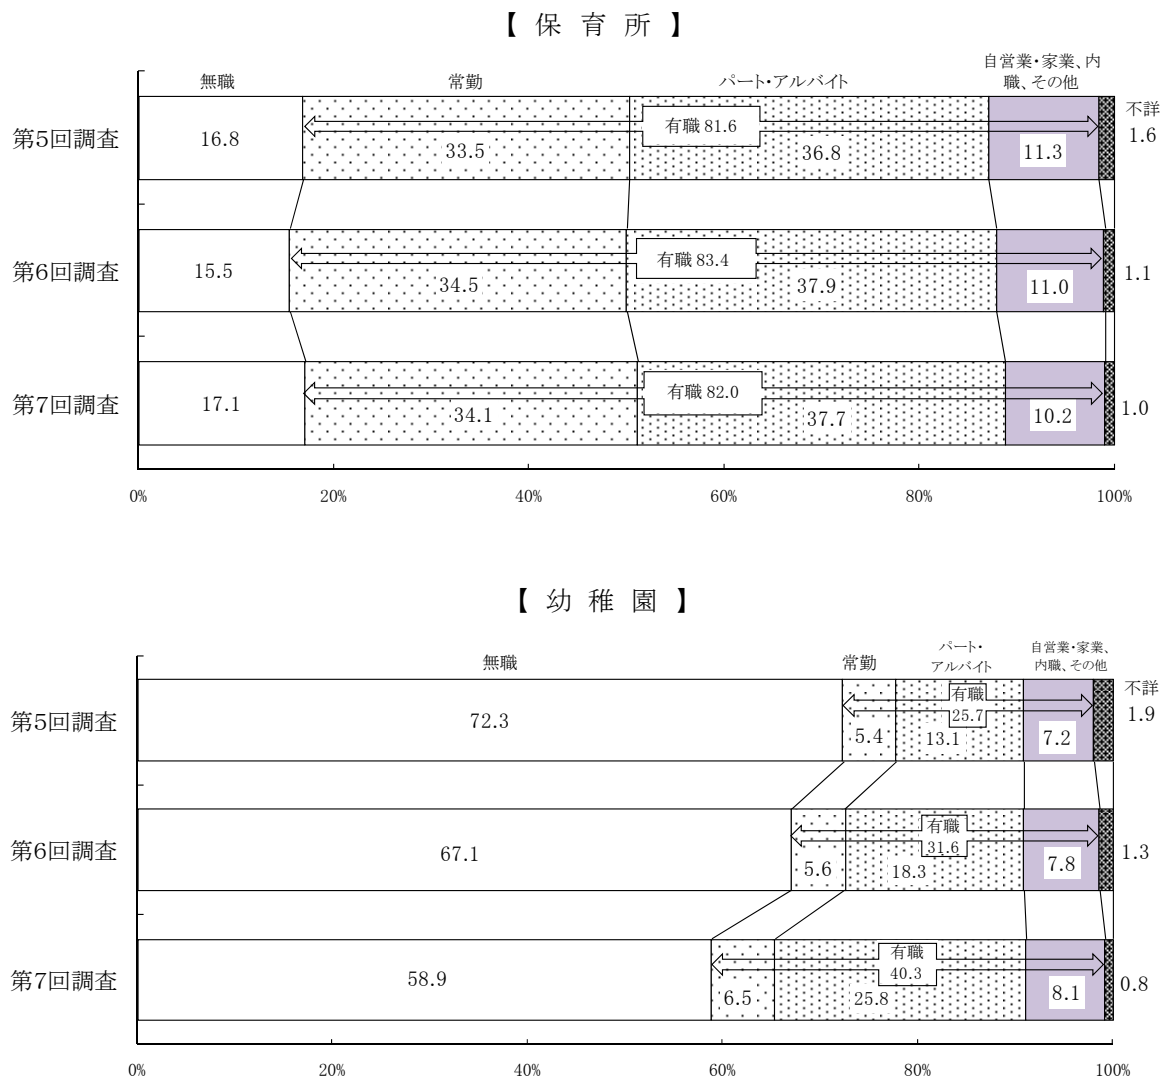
【 保 育 所 】

無職 常勤 パート・アルバイト 自営業・家業、内職、その他 不詳

第5回調査 16.8 33.5 有職 81.6 36.8 11.3 1.6

第6回調査 15.5 34.5 有職 83.4 37.9 11.0 1.1

第7回調査 17.1 34.1 有職 82.0 37.7 10.2 1.0

0% 20% 40% 60% 80% 100%

【 幼 稚 園 】

無職 常勤 パート・アルバイト 自営業・家業、内職、その他 不詳

第5回調査 72.3 5.4 有職 25.7 13.1 7.2 1.9

第6回調査 67.1 5.6 有職 31.6 18.3 7.8 1.3

第7回調査 58.9 6.5 有職 40.3 25.8 8.1 0.8

0% 20% 40% 60% 80% 100%